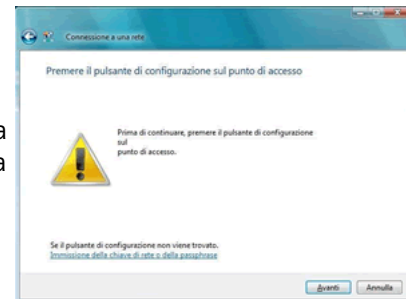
Connessione a una rete

Premere il pulsante di configurazione sul punto di accesso

Prima di continuare, premere il pulsante di configurazione sul punto di accesso.

Se il pulsante di configurazione non viene trovato.
Immissione della chiave di rete o della passphrase

Avanti Annulla

a
a